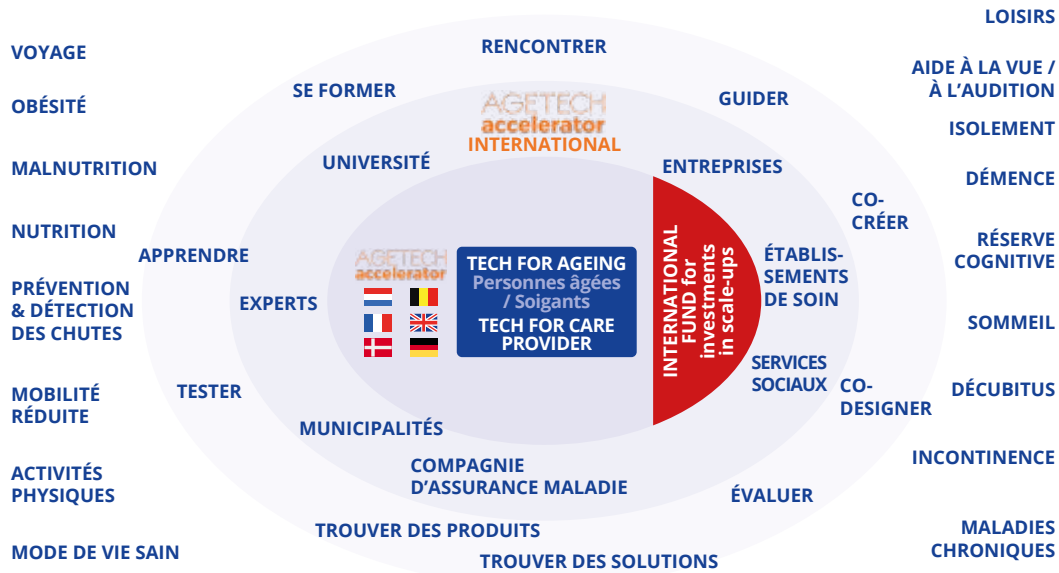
VOYAGE

OBÉSITÉ

MALNUTRITION

NUTRITION

PRÉVENTION & DÉTECTION DES CHUTES

MOBILITÉ RÉDUITE

ACTIVITÉS PHYSIQUES

MODE DE VIE SAIN

RENCONTRER

SE FORMER

GUIDER

AGETECH accelerator INTERNATIONAL

UNIVERSITÉ

ENTREPRISES

CO-CRÉER

APPRENDRE

EXPERTS

AGETECH accelerator

TECH FOR AGEING
Personnes âgées / Soignants
TECH FOR CARE PROVIDER

INTERNATIONAL FUND for investments in scale-ups

ÉTABLISSEMENTS DE SOIN

SERVICES SOCIAUX

CO-DESIGNER

TESTER

MUNICIPALITÉS

COMPAGNIE D'ASSURANCE MALADIE

ÉVALUER

TROUVER DES PRODUITS

TROUVER DES SOLUTIONS

LOISIRS

AIDE À LA VUE / À L'AUDITION

ISOLEMENT

DÉMENCE

RÉSERVE COGNITIVE

SOMMEIL

DÉCUBITUS

INCONTINENCE

MALADIES CHRONIQUES